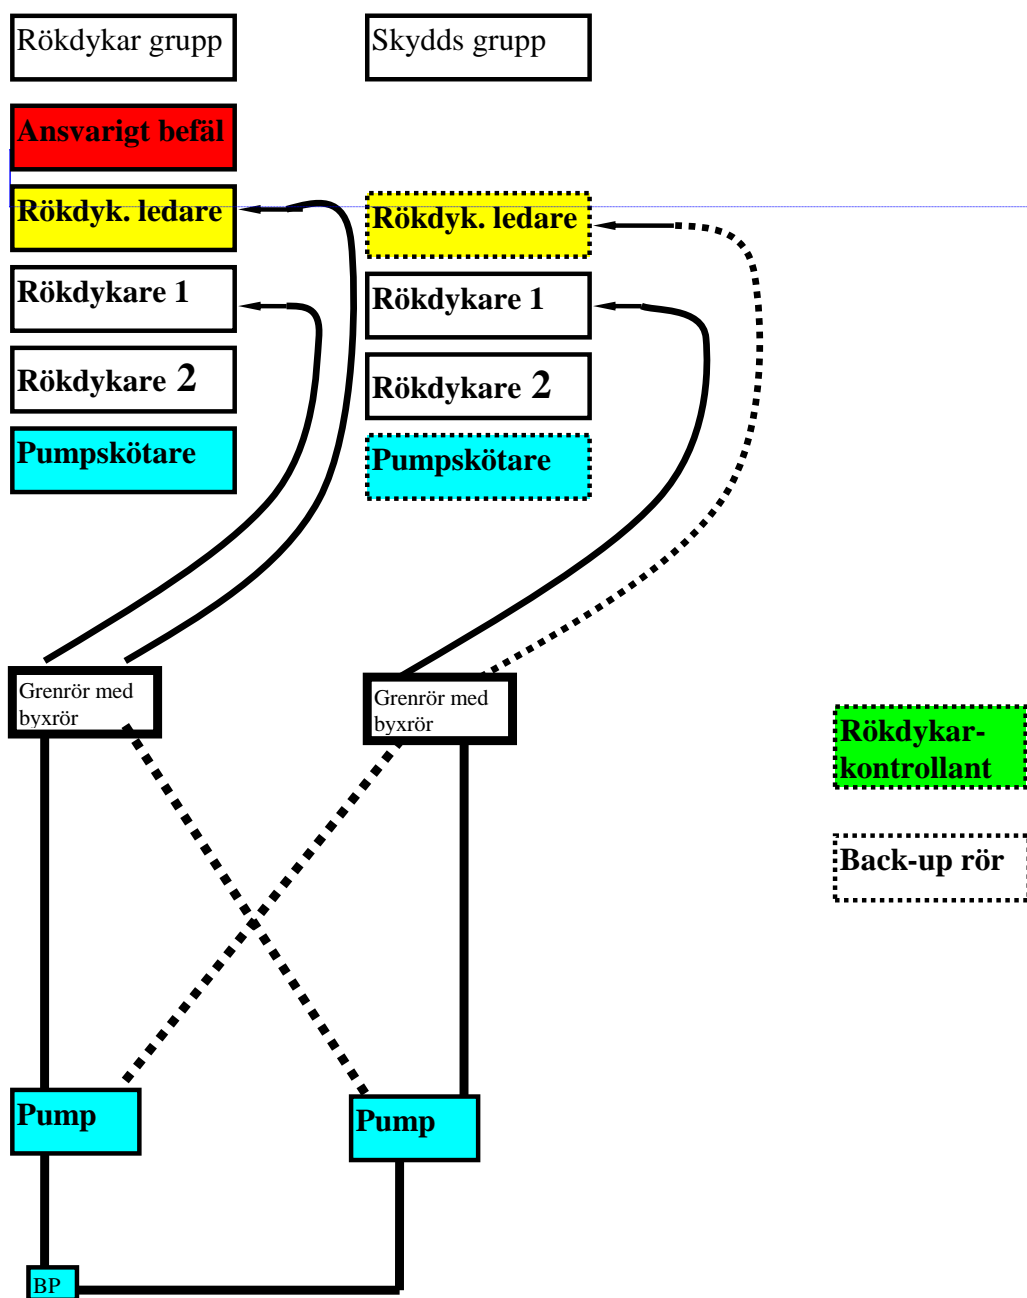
Rökdykar grupp

Skydds grupp

Ansvarigt befäl

Rökdyk. ledare

Rökdyk. ledare

Rökdykare 1

Rökdykare 1

Rökdykare 2

Rökdykare 2

Pumpskötare

Pumpskötare

Grenrör med byxrör

Grenrör med byxrör

Rökdykar-kontrollant

Back-up rör

Pump

Pump

BP